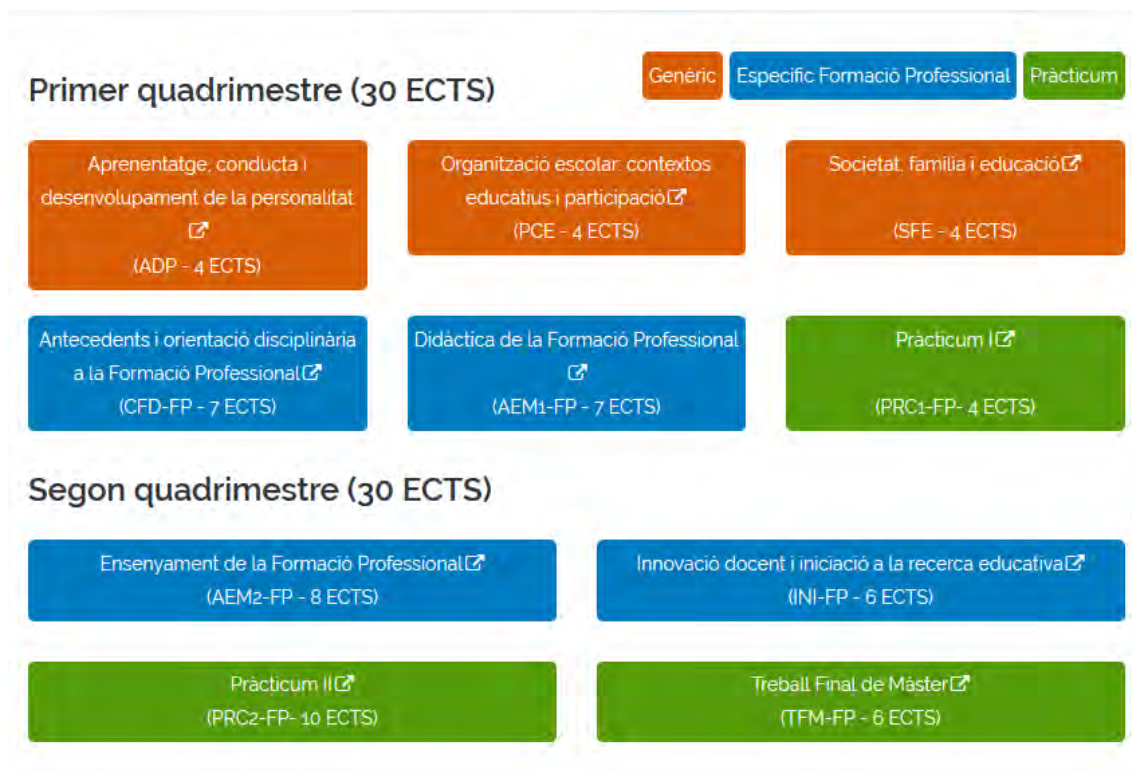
Primer quadrimestre (30 ECTS)

Genèric
Específic Formació Professional
Pràcticum

Aprenentatge, conducta i desenvolupament de la personalitat
(ADP - 4 ECTS)

Organització escolar: contextos educatius i participació
(PCE - 4 ECTS)

Societat, família i educació
(SFE - 4 ECTS)

Antecedents i orientació disciplinària a la Formació Professional
(CFD-FP - 7 ECTS)

Didàctica de la Formació Professional
(AEM1-FP - 7 ECTS)

Pràcticum I
(PRC1-FP- 4 ECTS)

Segon quadrimestre (30 ECTS)

Ensenyament de la Formació Professional
(AEM2-FP - 8 ECTS)

Innovació docent i iniciació a la recerca educativa
(INI-FP - 6 ECTS)

Pràcticum II
(PRC2-FP- 10 ECTS)

Treball Final de Màster
(TFM-FP - 6 ECTS)